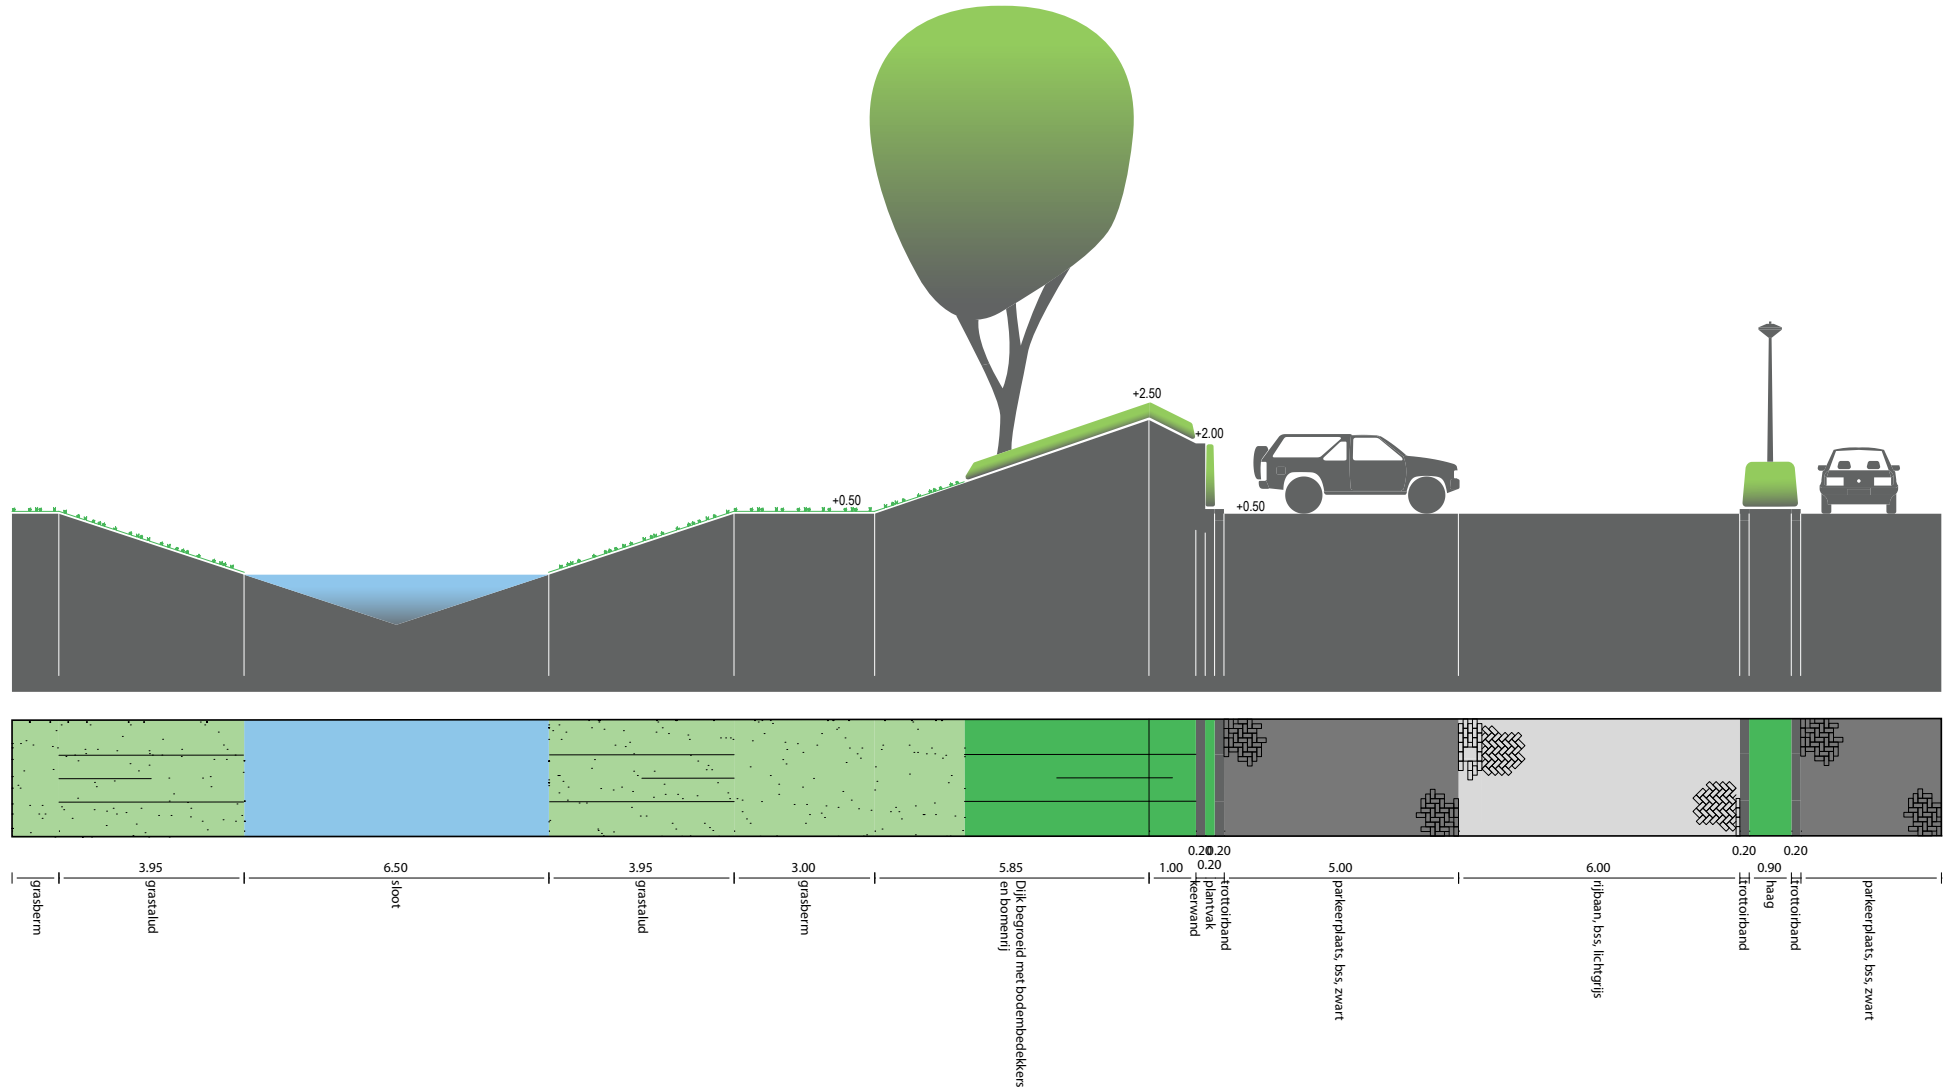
+2.50
+2.00
+0.50
+0.50

3.95
6.50
3.95
3.00
5.85
1.00
0.20
0.20
0.20
5.00
6.00
0.20
0.90
0.20

grasberm
grastalud
sloot
grastalud
grasberm
Dijk begroeid met bodembedekkers en bomenrij
keerwand
plantvak
trottoirband
parkeerplaats, bss, zwart
rijbaan, bss, lichtgrijs
trottoirband
haag
trottoirband
parkeerplaats, bss, zwart